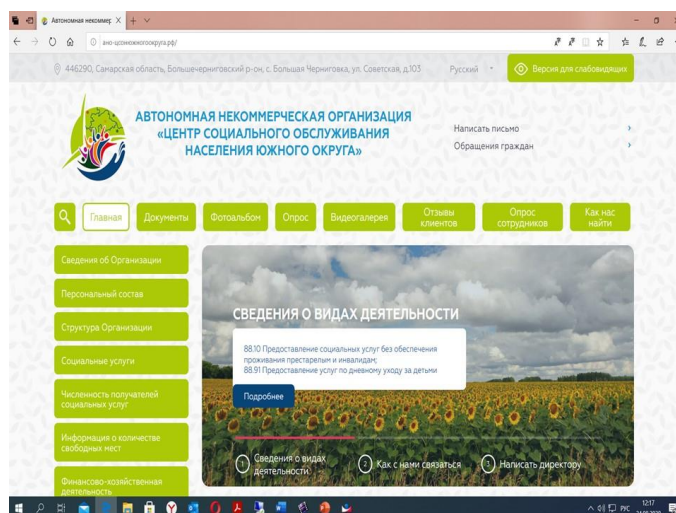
Автономная некоммерч X

ано-цсоюжногоокруга.рф/

446290, Самарская область, Большечерниговский р-он, с. Большая Черниговка, ул. Советская, д.103

Русский

Версия для слабовидящих

АВТОНОМНАЯ НЕКОММЕРЧЕСКАЯ ОРГАНИЗАЦИЯ «ЦЕНТР СОЦИАЛЬНОГО ОБСЛУЖИВАНИЯ НАСЕЛЕНИЯ ЮЖНОГО ОКРУГА»

Написать письмо

Обращения граждан

Главная

Документы

Фотоальбом

Опрос

Видеогалерея

Отзывы клиентов

Опрос сотрудников

Как нас найти

Сведения об Организации

Персональный состав

Структура Организации

Социальные услуги

Численность получателей социальных услуг

Информация о количестве свободных мест

Финансово-хозяйственная деятельность

СВЕДЕНИЯ О ВИДАХ ДЕЯТЕЛЬНОСТИ

88.10 Предоставление социальных услуг без обеспечения проживания престарелым и инвалидам;
88.91 Предоставление услуг по дневному уходу за детьми

Подробнее

1 Сведения о видах деятельности

2 Как с нами связаться

3 Написать директору

РУС

12:17